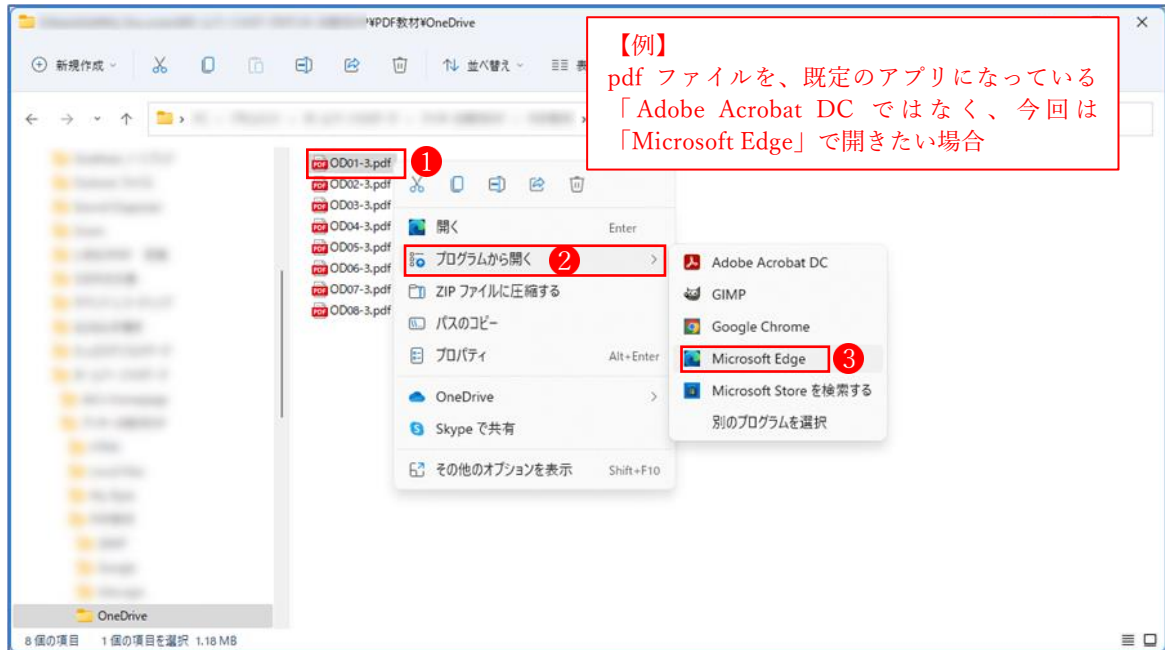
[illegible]¥PDF教材¥OneDrive

新規作成　並べ替え　表

【例】
pdf ファイルを、既定のアプリになっている「Adobe Acrobat DC ではなく、今回は「Microsoft Edge」で開きたい場合

OD01-3.pdf ①
OD02-3.pdf
OD03-3.pdf
OD04-3.pdf
OD05-3.pdf
OD06-3.pdf
OD07-3.pdf
OD08-3.pdf

開く　Enter
プログラムから開く ②
ZIP ファイルに圧縮する
パスのコピー
プロパティ　Alt+Enter
OneDrive
Skype で共有
その他のオプションを表示　Shift+F10

Adobe Acrobat DC
GIMP
Google Chrome
Microsoft Edge ③
Microsoft Store を検索する
別のプログラムを選択

OneDrive

8 個の項目　1 個の項目を選択 1.18 MB